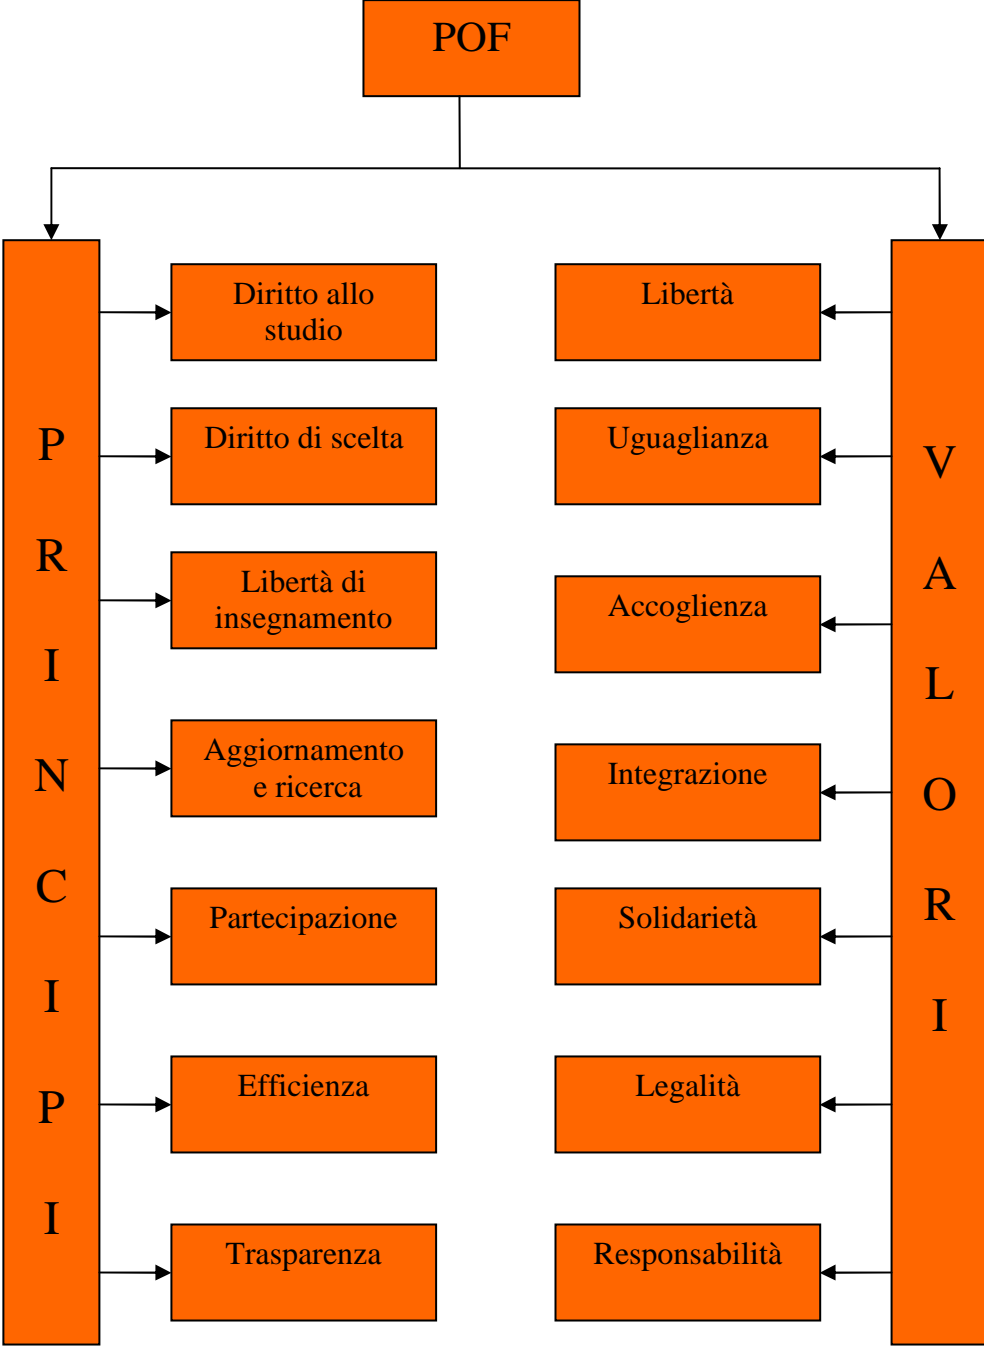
POF

P
R
I
N
C
I
P
I

Diritto allo studio

Diritto di scelta

Libertà di insegnamento

Aggiornamento e ricerca

Partecipazione

Efficienza

Trasparenza

Libertà

Uguaglianza

Accoglienza

Integrazione

Solidarietà

Legalità

Responsabilità

V
A
L
O
R
I